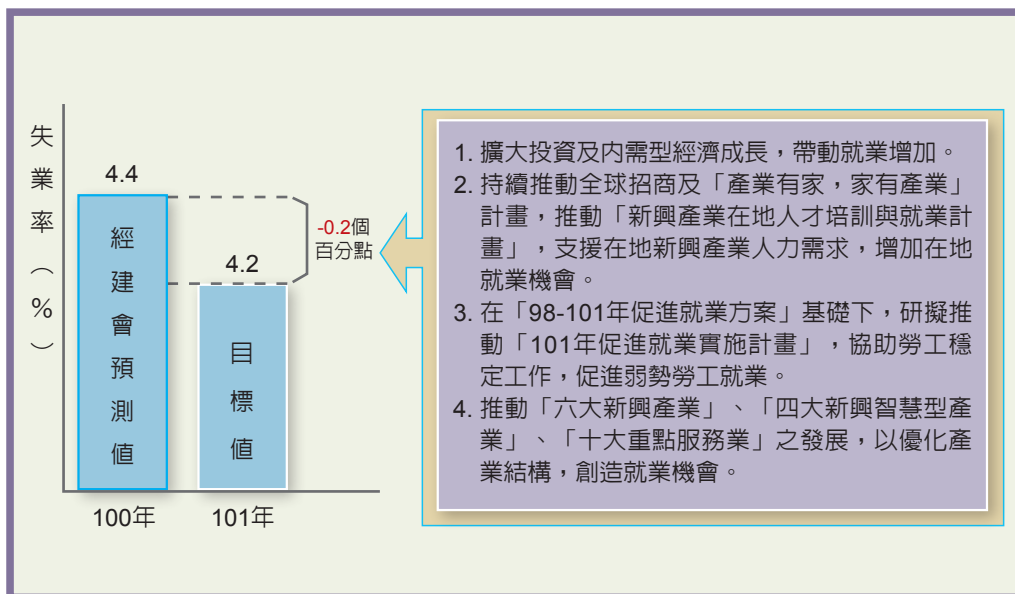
失業率（%）

4.4

經建會預測值

4.2

目標值

-0.2個百分點

100年 101年

1. 擴大投資及內需型經濟成長，帶動就業增加。
2. 持續推動全球招商及「產業有家，家有產業」計畫，推動「新興產業在地人才培訓與就業計畫」，支援在地新興產業人力需求，增加在地就業機會。
3. 在「98-101年促進就業方案」基礎下，研擬推動「101年促進就業實施計畫」，協助勞工穩定工作，促進弱勢勞工就業。
4. 推動「六大新興產業」、「四大新興智慧型產業」、「十大重點服務業」之發展，以優化產業結構，創造就業機會。